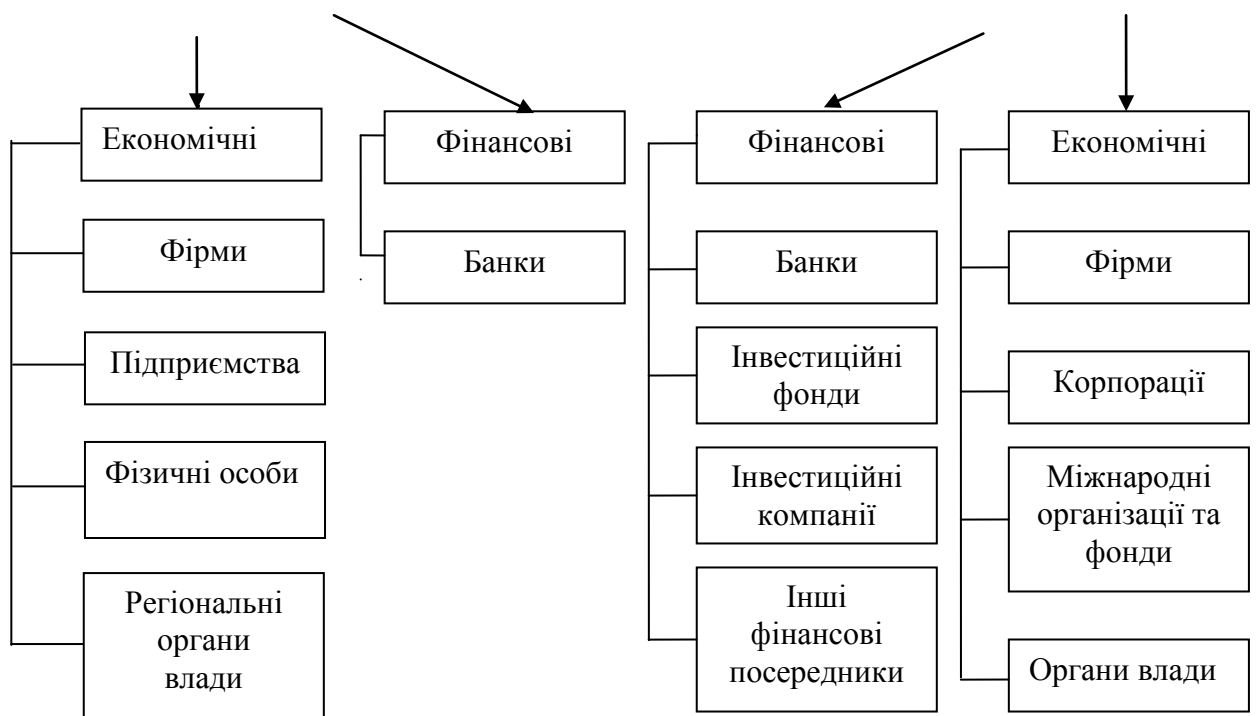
Економічні

Фірми

Підприємства

Фізичні особи

Регіональні органи влади

Фінансові

Банки

Фінансові

Банки

Інвестиційні фонди

Інвестиційні компанії

Інші фінансові посередники

Економічні

Фірми

Корпорації

Міжнародні організації та фонди

Органи влади